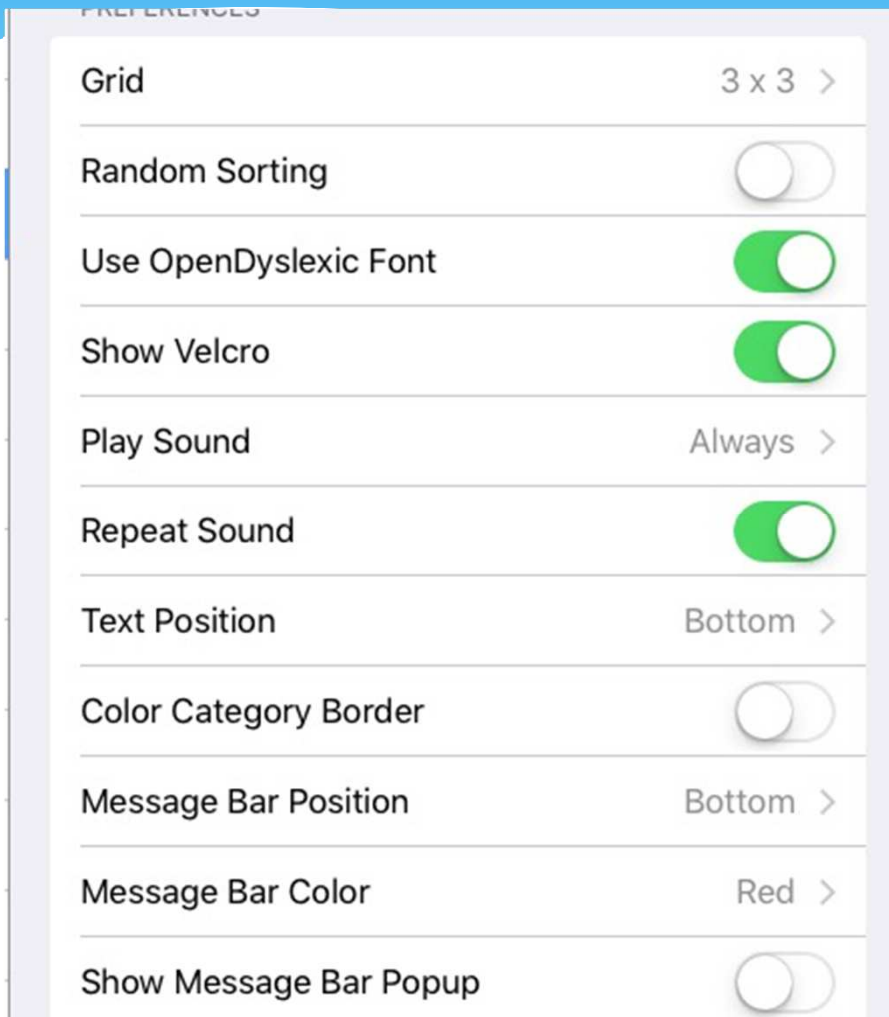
PREFERENCES

Grid 3 x 3 >

Random Sorting

Use OpenDyslexic Font

Show Velcro

Play Sound Always >

Repeat Sound

Text Position Bottom >

Color Category Border

Message Bar Position Bottom >

Message Bar Color Red >

Show Message Bar Popup